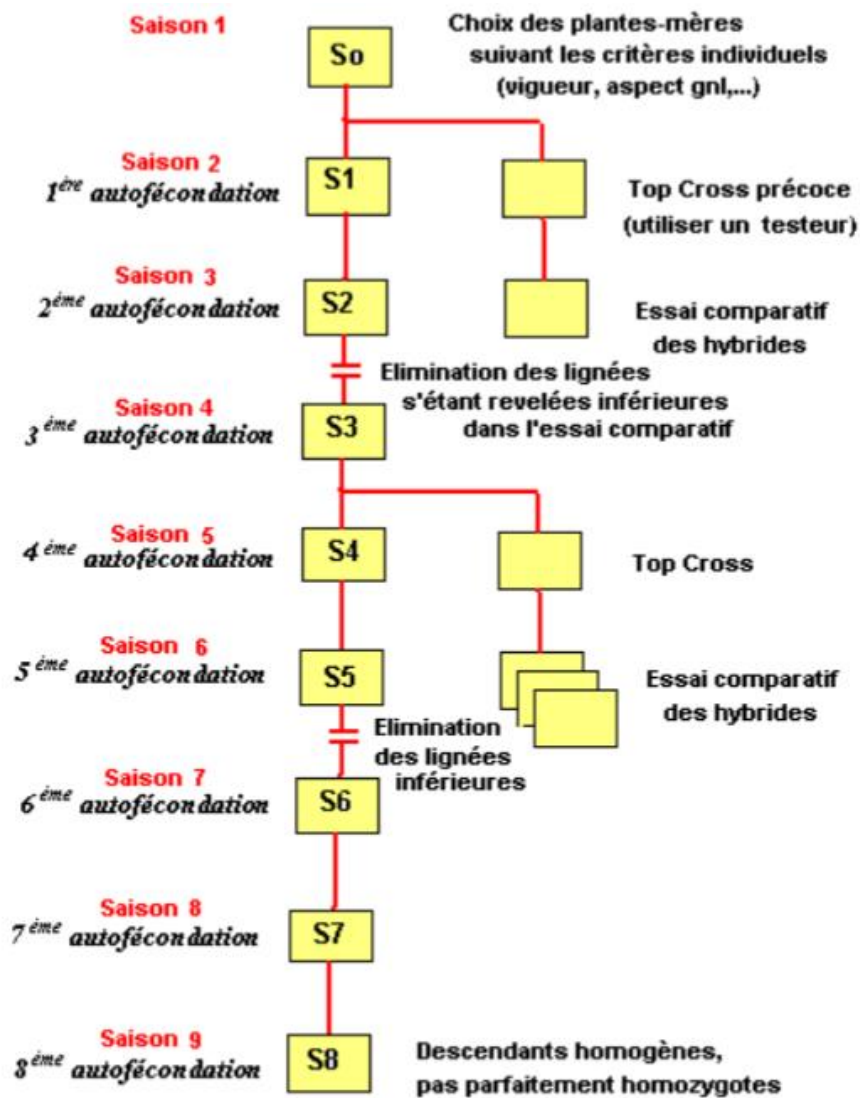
Saison 1

So

Choix des plantes-mères suivant les critères individuels (vigueur, aspect gnl,...)

Saison 2
$1^{ère}$ autofécondation

S1

Top Cross précoce (utiliser un testeur)

Saison 3
$2^{ème}$ autofécondation

S2

Essai comparatif des hybrides

Elimination des lignées s'étant revelées inférieures dans l'essai comparatif

Saison 4
$3^{ème}$ autofécondation

S3

Saison 5
$4^{ème}$ autofécondation

S4

Top Cross

Saison 6
$5^{ème}$ autofécondation

S5

Essai comparatif des hybrides

Elimination des lignées inférieures

Saison 7
$6^{ème}$ autofécondation

S6

Saison 8
$7^{ème}$ autofécondation

S7

Saison 9
$8^{ème}$ autofécondation

S8

Descendants homogènes, pas parfaitement homozygotes